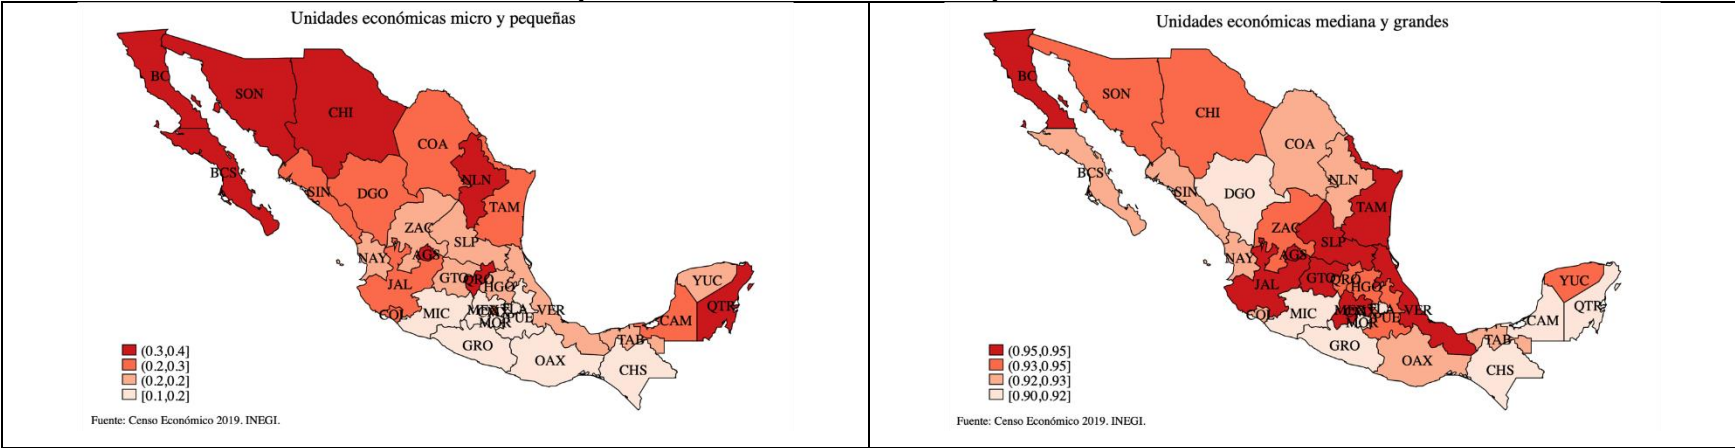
Unidades económicas micro y pequeñas

BC
SON
CHI
COA
BCS
SIN
DGO
NLN
TAM
ZAC
SLP
AGS
NAY
GTO
QRO
HGO
JAL
MEX
TLA
VER
COL
MIC
MOR
PUE
GRO
OAX
TAB
CAM
QTR
YUC
CHS

(0.3,0.4]
(0.2,0.3]
(0.2,0.2]
[0.1,0.2]

Fuente: Censo Económico 2019. INEGI.

Unidades económicas mediana y grandes

BC
SON
CHI
COA
BCS
SIN
DGO
NLN
TAM
ZAC
SLP
AGS
NAY
GTO
QRO
HGO
JAL
MEX
TLA
VER
COL
MIC
MOR
PUE
GRO
OAX
TAB
CAM
QTR
YUC
CHS

(0.95,0.95]
(0.93,0.95]
(0.92,0.93]
[0.90,0.92]

Fuente: Censo Económico 2019. INEGI.